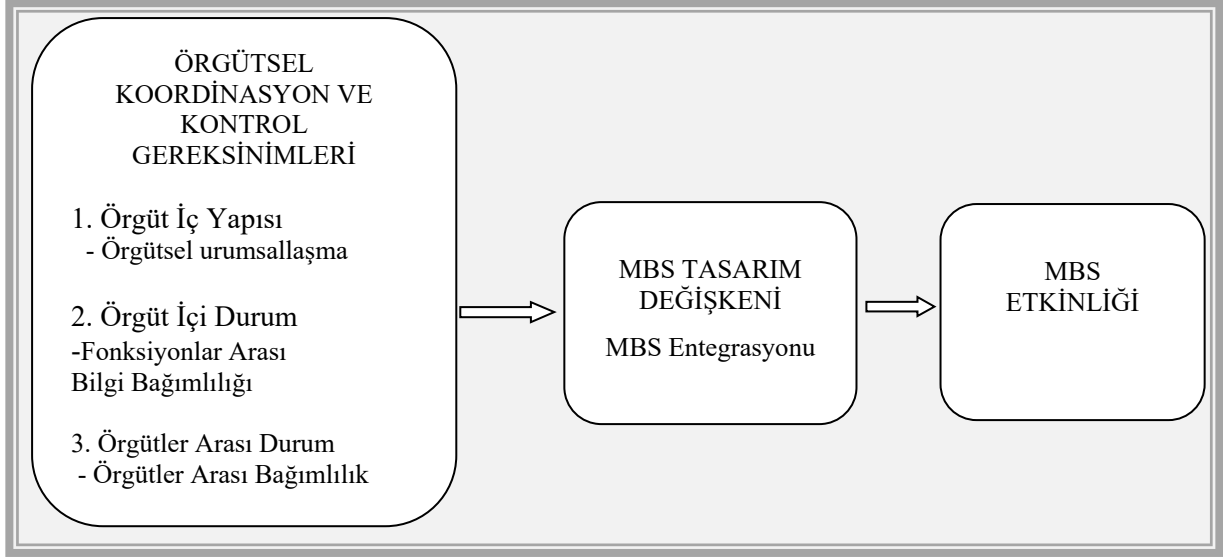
ÖRGÜTSEL KOORDİNASYON VE KONTROL GEREKSİNİMLERİ

1. Örgüt İç Yapısı
- Örgütsel urumsallaşma

2. Örgüt İçi Durum
-Fonksiyonlar Arası Bilgi Bağımlılığı

3. Örgütler Arası Durum
- Örgütler Arası Bağımlılık

MBS TASARIM DEĞİŞKENİ

MBS Entegrasyonu

MBS ETKİNLİĞİ